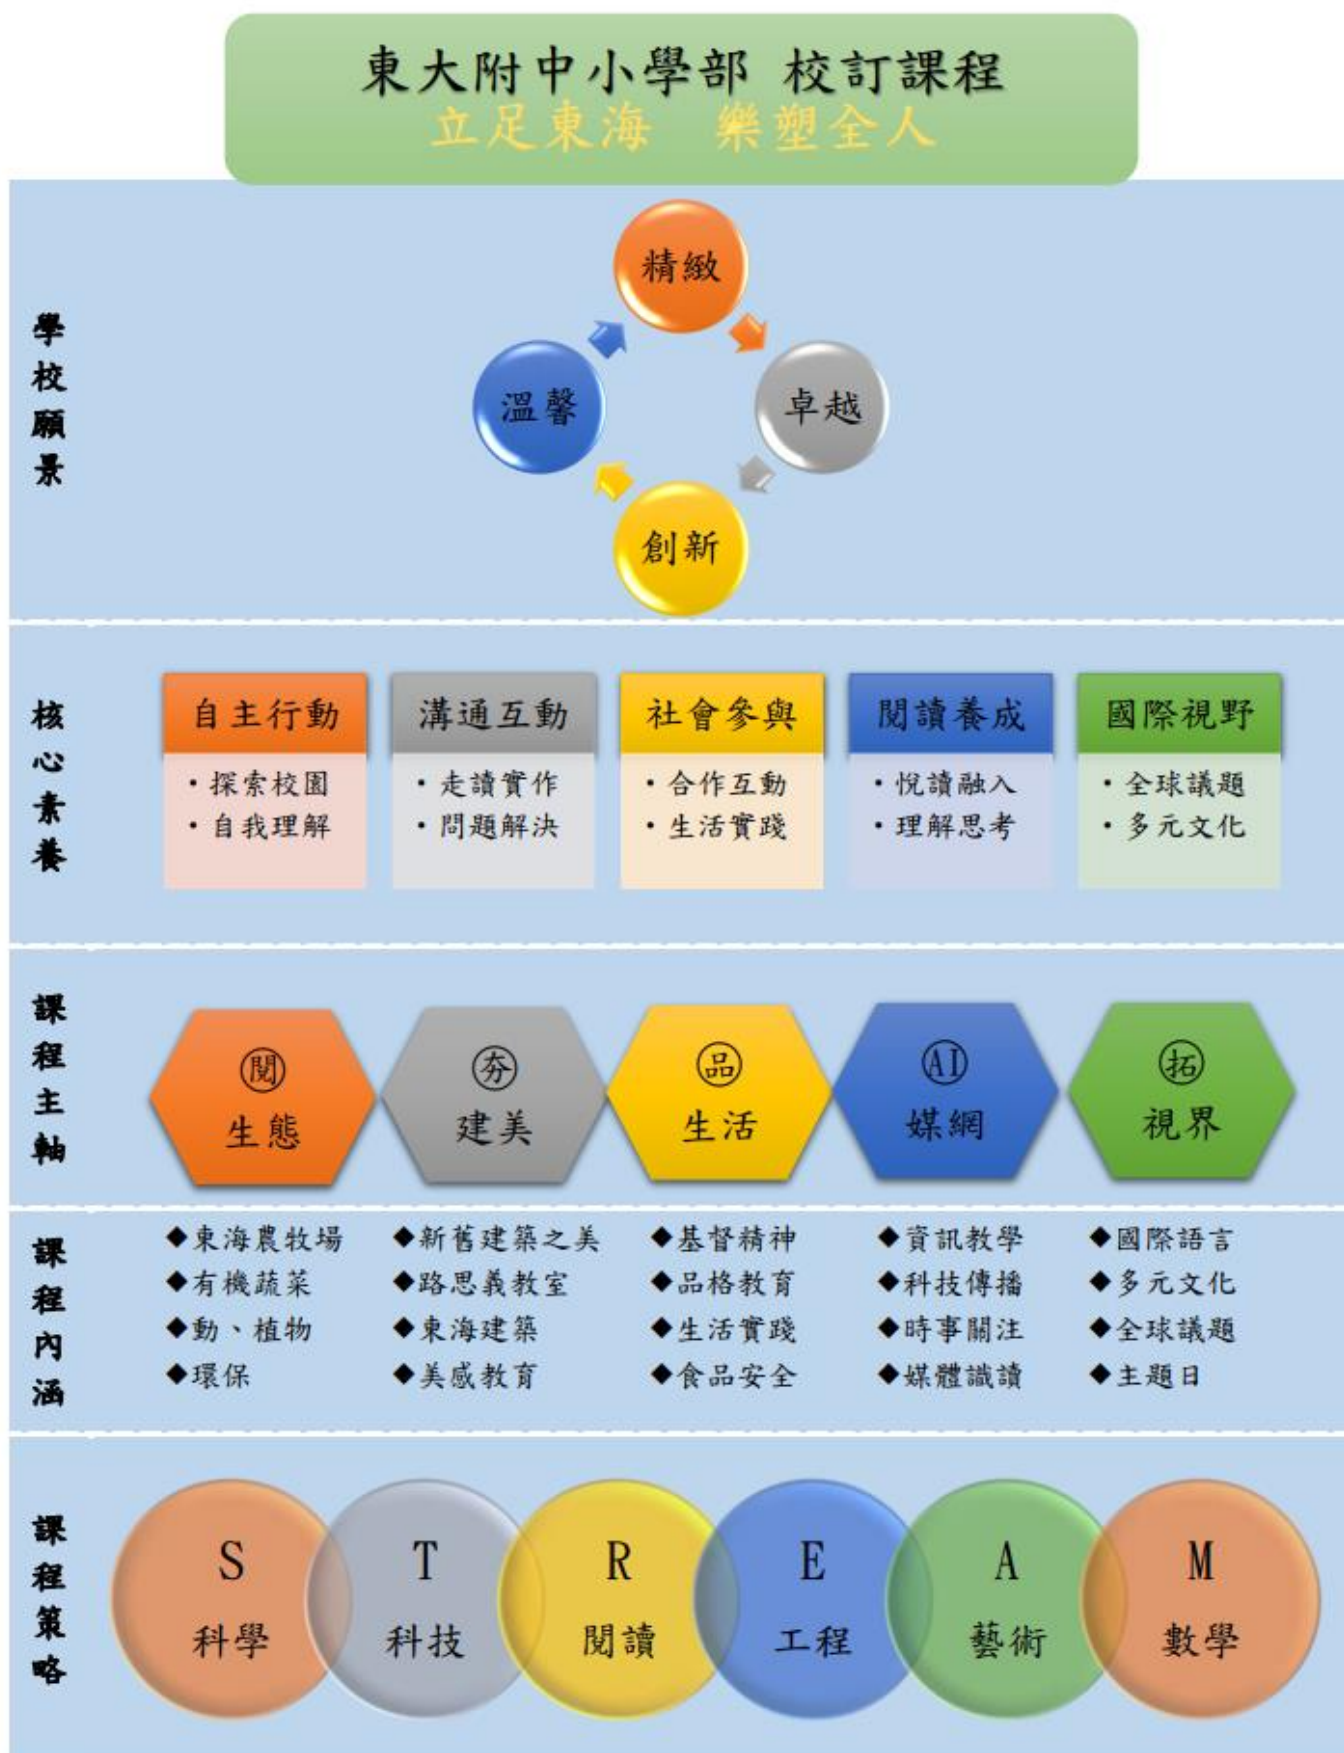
東大附中小學部 校訂課程
立足東海 樂塑全人

學校願景

精緻
卓越
創新
溫馨

核心素養

| 自主行動 | 溝通互動 | 社會參與 | 閱讀養成 | 國際視野 |
|---|---|---|---|---|
| ‧探索校園<br>‧自我理解 | ‧走讀實作<br>‧問題解決 | ‧合作互動<br>‧生活實踐 | ‧悅讀融入<br>‧理解思考 | ‧全球議題<br>‧多元文化 |

課程主軸

閱 生態
务 建美
品 生活
AI 媒網
拓 視界

課程內涵

◆東海農牧場
◆有機蔬菜
◆動、植物
◆環保

◆新舊建築之美
◆路思義教室
◆東海建築
◆美感教育

◆基督精神
◆品格教育
◆生活實踐
◆食品安全

◆資訊教學
◆科技傳播
◆時事關注
◆媒體識讀

◆國際語言
◆多元文化
◆全球議題
◆主題日

課程策略

S 科學
T 科技
R 閱讀
E 工程
A 藝術
M 數學